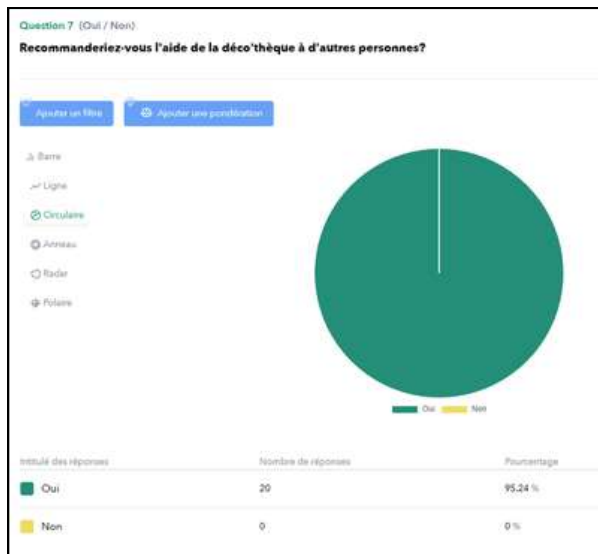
Question 7 (Oui / Non)
Recommanderiez-vous l'aide de la déco'thèque à d'autres personnes?

Ajouter un filtre
Ajouter une pondération

Barre
Ligne
Circulaire
Anneau
Radar
Polaire

Oui Non

| Intitulé des réponses | Nombre de réponses | Pourcentage |
|---|---|---|
| Oui | 20 | 95.24 % |
| Non | 0 | 0 % |